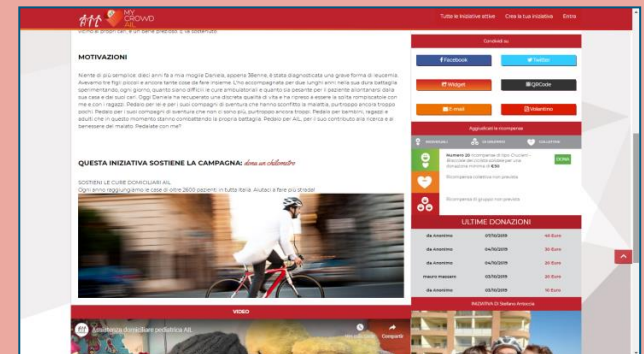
AIL MY CROWD AIL

Tutte le iniziative attive   Crea la tua iniziativa   Entra

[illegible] un bene prezioso e sostenuto

MOTIVAZIONI

Niente di più semplice: dieci anni fa a mia moglie Daniela, appena 38enne, è stata diagnosticata una grave forma di leucemia. Avevamo tre figli piccoli e ancora tante cose da fare insieme. L'ho accompagnata per due lunghi anni nella sua dura battaglia sperimentando, ogni giorno, quanto sono difficili le cure ambulatoriali e quanto sia pesante per il paziente allontanarsi dalla sua casa e dai suoi cari. Oggi Daniela ha recuperato una discreta qualità di vita e ha ripreso a essere la solita rompiscatole con me e con i ragazzi. Pedalo per lei e per i suoi compagni di avventura che hanno sconfitto la malattia, purtroppo ancora troppo pochi. Pedalo per i suoi compagni di avventura che non ci sono più, purtroppo ancora troppi. Pedalo per bambini, ragazzi e adulti che in questo momento stanno combattendo la propria battaglia. Pedalo per AIL, per il suo contributo alla ricerca e al benessere dei malati. Pedalate con me!

QUESTA INIZIATIVA SOSTIENE LA CAMPAGNA: dona un chilometro

SOSTIENI LE CURE DOMICILIARI AIL
Ogni anno raggiungiamo le case di oltre 2600 pazienti in tutta Italia. Aiutaci a fare più strada!

VIDEO

Assistenza domiciliare pediatrica AIL

Guarda più tardi   Condividi

Condividi su

Facebook   Twitter

Widget   QRCode

E-mail   Volantino

Aggiudicati le ricompense

Numero 20 ricompense di tipo Ciclisti - direzione del ciclista adatte per una donazione minima di €50

DONA

Ricompensa collettiva non prevista

Ricompensa di gruppo non prevista

ULTIME DONAZIONI

| da Anonimo | 07/10/2019 | 40 Euro |
|---|---|---|
| da Anonimo | 04/10/2019 | 20 Euro |
| da Anonimo | 04/10/2019 | 20 Euro |
| mauro massaro | 03/10/2019 | 20 Euro |
| da Anonimo | 03/10/2019 | 15 Euro |

INIZIATIVA DI Stefano Antonia